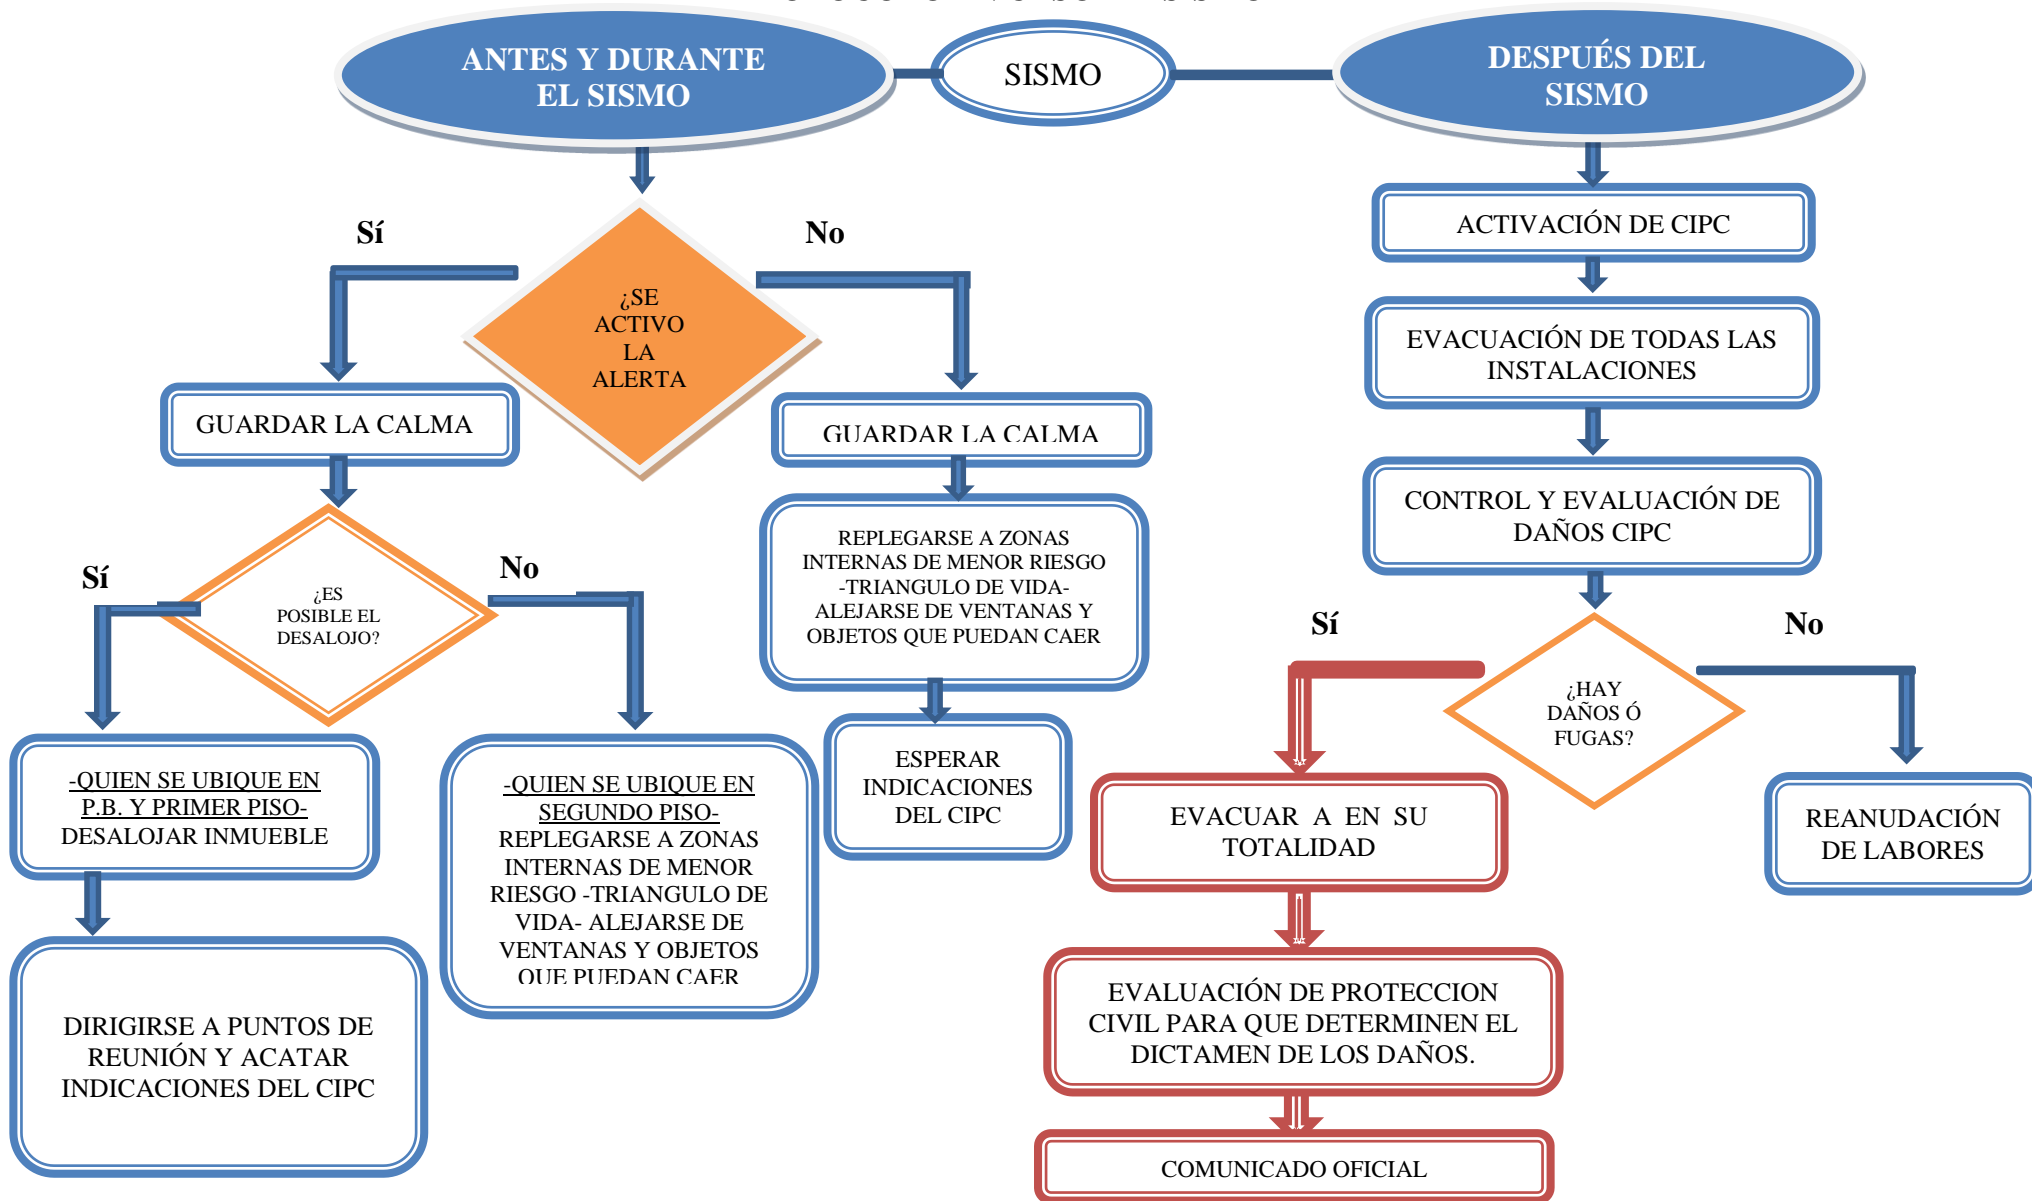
ANTES Y DURANTE EL SISMO

SISMO

DESPUÉS DEL SISMO

Sí

¿SE ACTIVO LA ALERTA

No

GUARDAR LA CALMA

GUARDAR LA CALMA

Sí

¿ES POSIBLE EL DESALOJO?

No

REPLEGARSE A ZONAS INTERNAS DE MENOR RIESGO -TRIANGULO DE VIDA- ALEJARSE DE VENTANAS Y OBJETOS QUE PUEDAN CAER

-QUIEN SE UBIQUE EN P.B. Y PRIMER PISO- DESALOJAR INMUEBLE

-QUIEN SE UBIQUE EN SEGUNDO PISO- REPLEGARSE A ZONAS INTERNAS DE MENOR RIESGO -TRIANGULO DE VIDA- ALEJARSE DE VENTANAS Y OBJETOS QUE PUEDAN CAER

ESPERAR INDICACIONES DEL CIPC

DIRIGIRSE A PUNTOS DE REUNIÓN Y ACATAR INDICACIONES DEL CIPC

ACTIVACIÓN DE CIPC

EVACUACIÓN DE TODAS LAS INSTALACIONES

CONTROL Y EVALUACIÓN DE DAÑOS CIPC

Sí

¿HAY DAÑOS Ó FUGAS?

No

EVACUAR A EN SU TOTALIDAD

REANUDACIÓN DE LABORES

EVALUACIÓN DE PROTECCION CIVIL PARA QUE DETERMINEN EL DICTAMEN DE LOS DAÑOS.

COMUNICADO OFICIAL